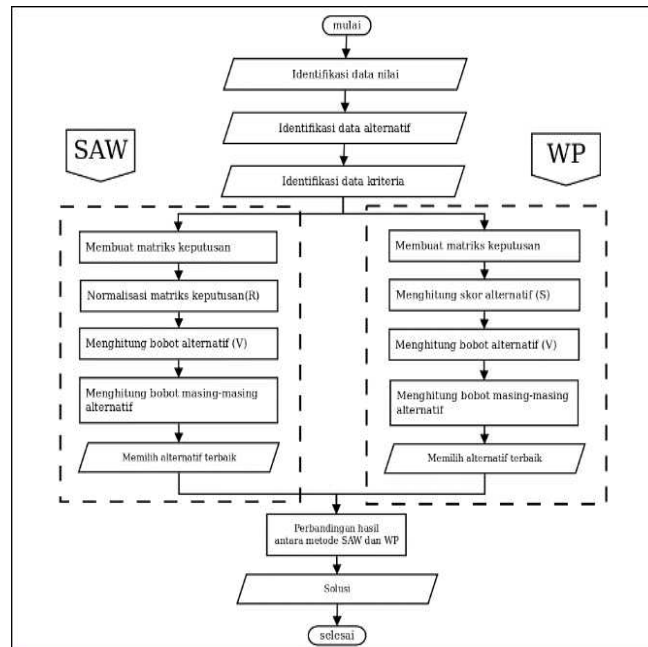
mulai

Identifikasi data nilai

Identifikasi data alternatif

Identifikasi data kriteria

SAW

WP

Membuat matriks keputusan

Normalisasi matriks keputusan(R)

Menghitung bobot alternatif (V)

Menghitung bobot masing-masing alternatif

Memilih alternatif terbaik

Membuat matriks keputusan

Menghitung skor alternatif (S)

Menghitung bobot alternatif (V)

Menghitung bobot masing-masing alternatif

Memilih alternatif terbaik

Perbandingan hasil antara metode SAW dan WP

Solusi

selesai